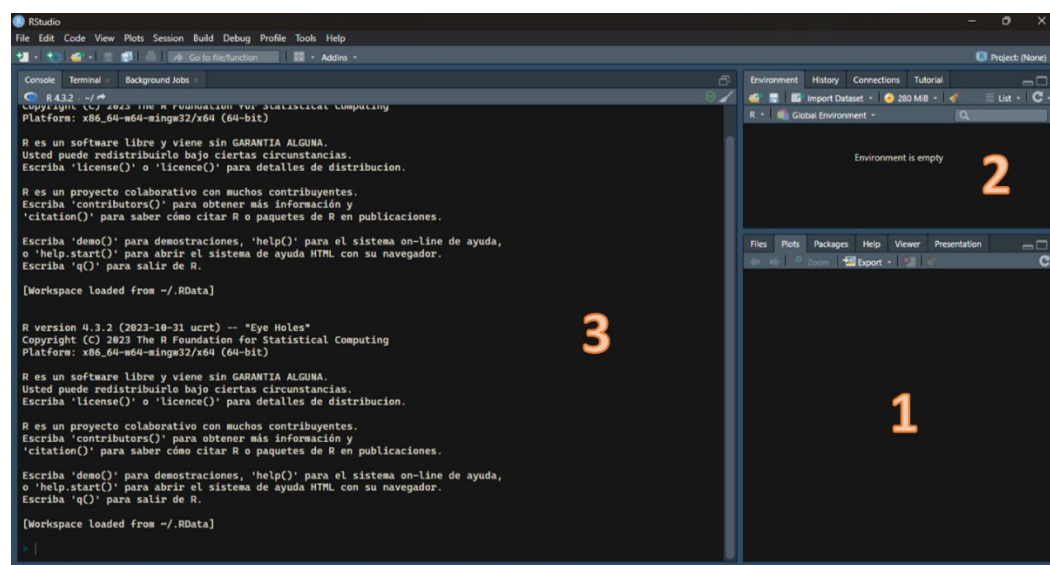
RStudio
File Edit Code View Plots Session Build Debug Profile Tools Help
Go to file/function Addins
Project: (None)

Console Terminal Background Jobs
R 4.3.2 · ~/
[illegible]
Platform: x86_64-w64-mingw32/x64 (64-bit)

R es un software libre y viene sin GARANTIA ALGUNA.
Usted puede redistribuirlo bajo ciertas circunstancias.
Escriba 'license()' o 'licence()' para detalles de distribucion.

R es un proyecto colaborativo con muchos contribuyentes.
Escriba 'contributors()' para obtener más información y
'citation()' para saber cómo citar R o paquetes de R en publicaciones.

Escriba 'demo()' para demostraciones, 'help()' para el sistema on-line de ayuda,
o 'help.start()' para abrir el sistema de ayuda HTML con su navegador.
Escriba 'q()' para salir de R.

[Workspace loaded from ~/.RData]

R version 4.3.2 (2023-10-31 ucrt) -- "Eye Holes"
Copyright (C) 2023 The R Foundation for Statistical Computing
Platform: x86_64-w64-mingw32/x64 (64-bit)

R es un software libre y viene sin GARANTIA ALGUNA.
Usted puede redistribuirlo bajo ciertas circunstancias.
Escriba 'license()' o 'licence()' para detalles de distribucion.

R es un proyecto colaborativo con muchos contribuyentes.
Escriba 'contributors()' para obtener más información y
'citation()' para saber cómo citar R o paquetes de R en publicaciones.

Escriba 'demo()' para demostraciones, 'help()' para el sistema on-line de ayuda,
o 'help.start()' para abrir el sistema de ayuda HTML con su navegador.
Escriba 'q()' para salir de R.

[Workspace loaded from ~/.RData]

>

3

Environment History Connections Tutorial
Import Dataset 280 MiB List
R Global Environment
Environment is empty
2

Files Plots Packages Help Viewer Presentation
Zoom Export
1